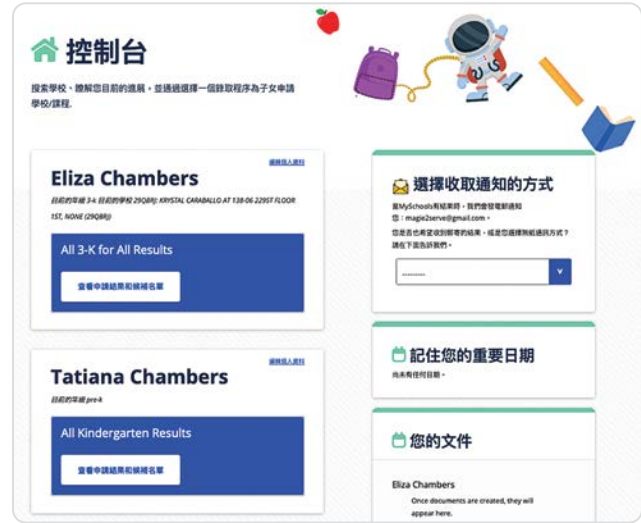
控制台

搜索學校、瞭解您目前的進展，並透過選擇一個錄取程序為子女申請學校/課程。

Eliza Chambers

編輯個人資料

目前的年級 3-k 目前的學校 29Q8RJ: KRYSTAL CARABALLO AT 138-06 229ST FLOOR 1ST, NONE (29Q8RJ)

All 3-K for All Results

查看申請結果和候補名單

Tatiana Chambers

編輯個人資料

目前的年級 pre-k

All Kindergarten Results

查看申請結果和候補名單

選擇收取通知的方式

當MySchools有結果時，我們會發電郵通知您：magie2serve@gmail.com。

您是否也希望收到郵寄的結果，或是您選擇無紙通訊方式？請在下面告訴我們。

--------

記住您的重要日期

尚未有任何日期。

您的文件

Eliza Chambers

Once documents are created, they will appear here.